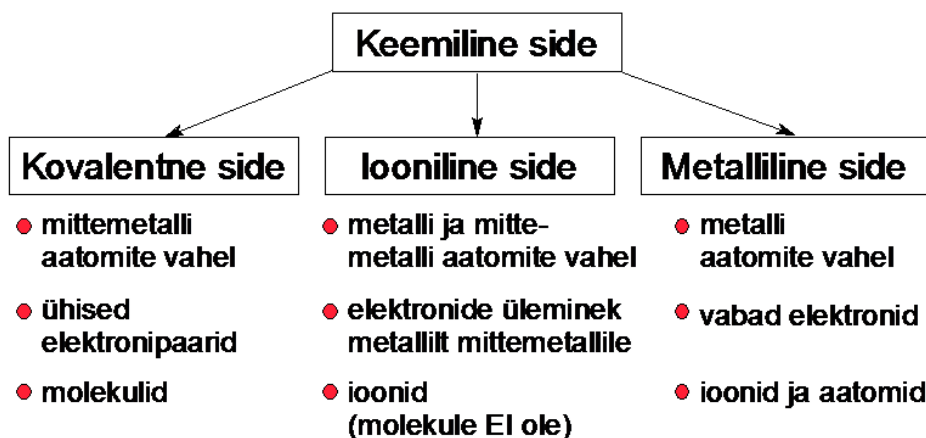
Keemiline side

Kovalentne side
- mittemetalli aatomite vahel
- ühised elektronipaarid
- molekulid

Iooniline side
- metalli ja mittemetalli aatomite vahel
- elektronide üleminek metallilt mittemetallile
- ioonid (molekule EI ole)

Metalliline side
- metalli aatomite vahel
- vabad elektronid
- ioonid ja aatomid